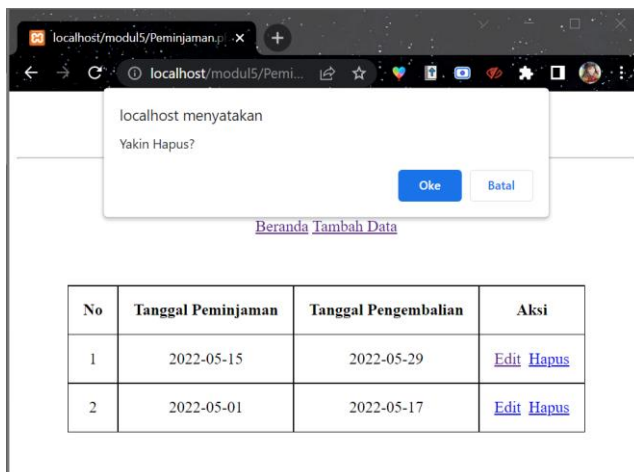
localhost/modul5/Peminjaman.p ×

localhost/modul5/Pemi...

localhost menyatakan

Yakin Hapus?

Oke Batal

Beranda Tambah Data

| No | Tanggal Peminjaman | Tanggal Pengembalian | Aksi |
|---|---|---|---|
| 1 | 2022-05-15 | 2022-05-29 | Edit Hapus |
| 2 | 2022-05-01 | 2022-05-17 | Edit Hapus |